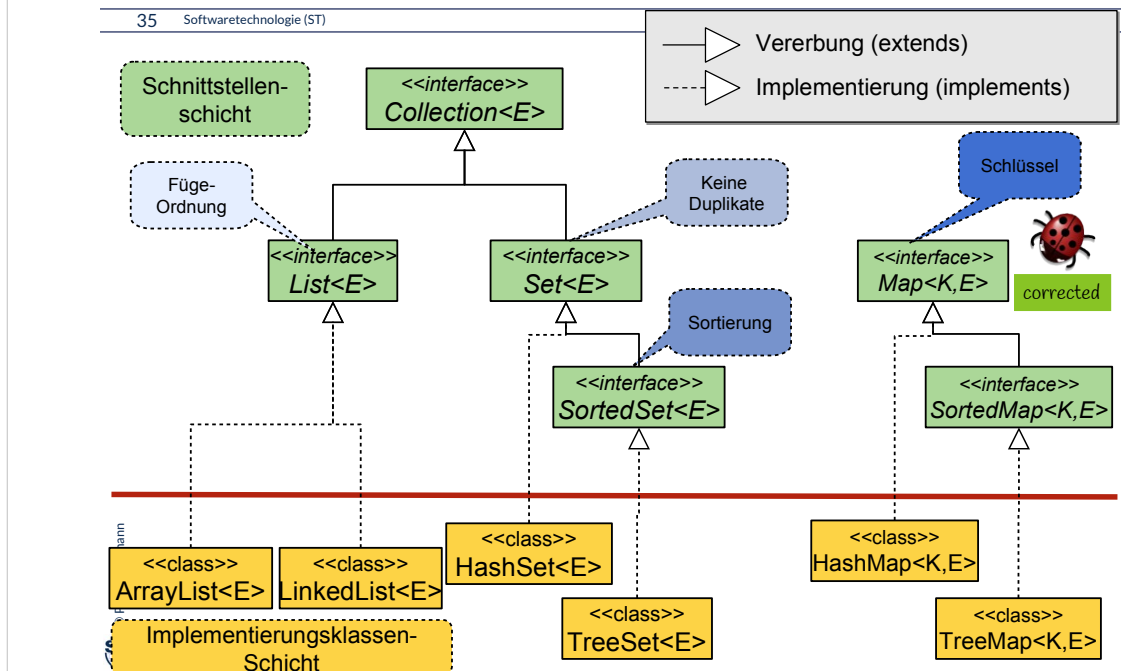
35 Softwaretechnologie (ST)

Vererbung (extends)

Implementierung (implements)

Schnittstellen-schicht

<<interface>>
Collection<E>

Füge-Ordnung

Keine Duplikate

Schlüssel

<<interface>>
List<E>

<<interface>>
Set<E>

<<interface>>
Map<K,E>

corrected

Sortierung

<<interface>>
SortedSet<E>

<<interface>>
SortedMap<K,E>

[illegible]ann

<<class>>
HashSet<E>

<<class>>
HashMap<K,E>

<<class>>
ArrayList<E>

<<class>>
LinkedList<E>

<<class>>
TreeSet<E>

<<class>>
TreeMap<K,E>

Implementierungsklassen-Schicht